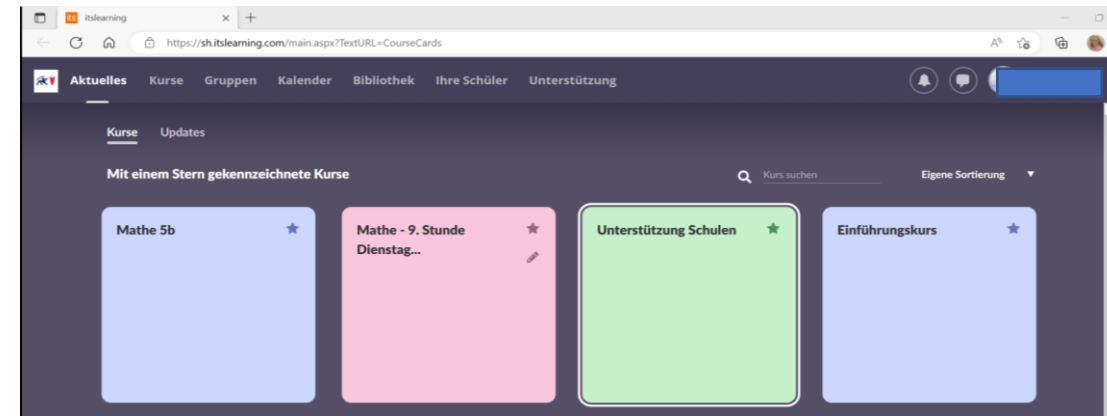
itslearning

https://sh.itslearning.com/main.aspx?TextURL=CourseCards

Aktuelles Kurse Gruppen Kalender Bibliothek Ihre Schüler Unterstützung

Kurse Updates

Mit einem Stern gekennzeichnete Kurse

Kurs suchen

Eigene Sortierung

Mathe 5b

Mathe - 9. Stunde Dienstag...

Unterstützung Schulen

Einführungskurs